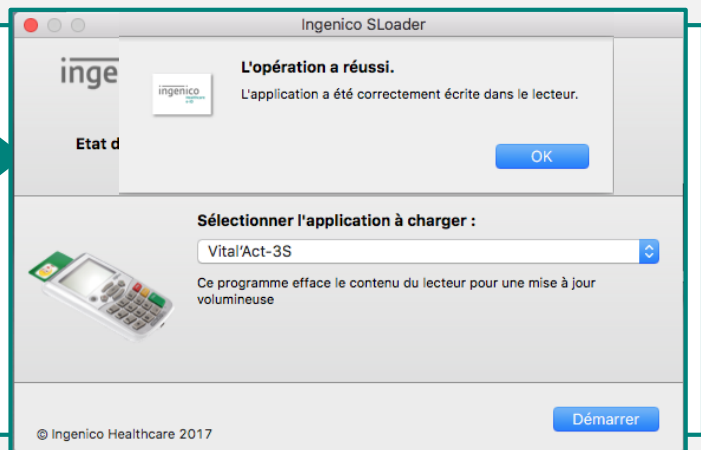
Ingenico SLoader

ingenico

Etat d

ingenico

L'opération a réussi.

L'application a été correctement écrite dans le lecteur.

OK

Sélectionner l'application à charger :

Vital'Act-3S

Ce programme efface le contenu du lecteur pour une mise à jour volumineuse

© Ingenico Healthcare 2017

Démarrer